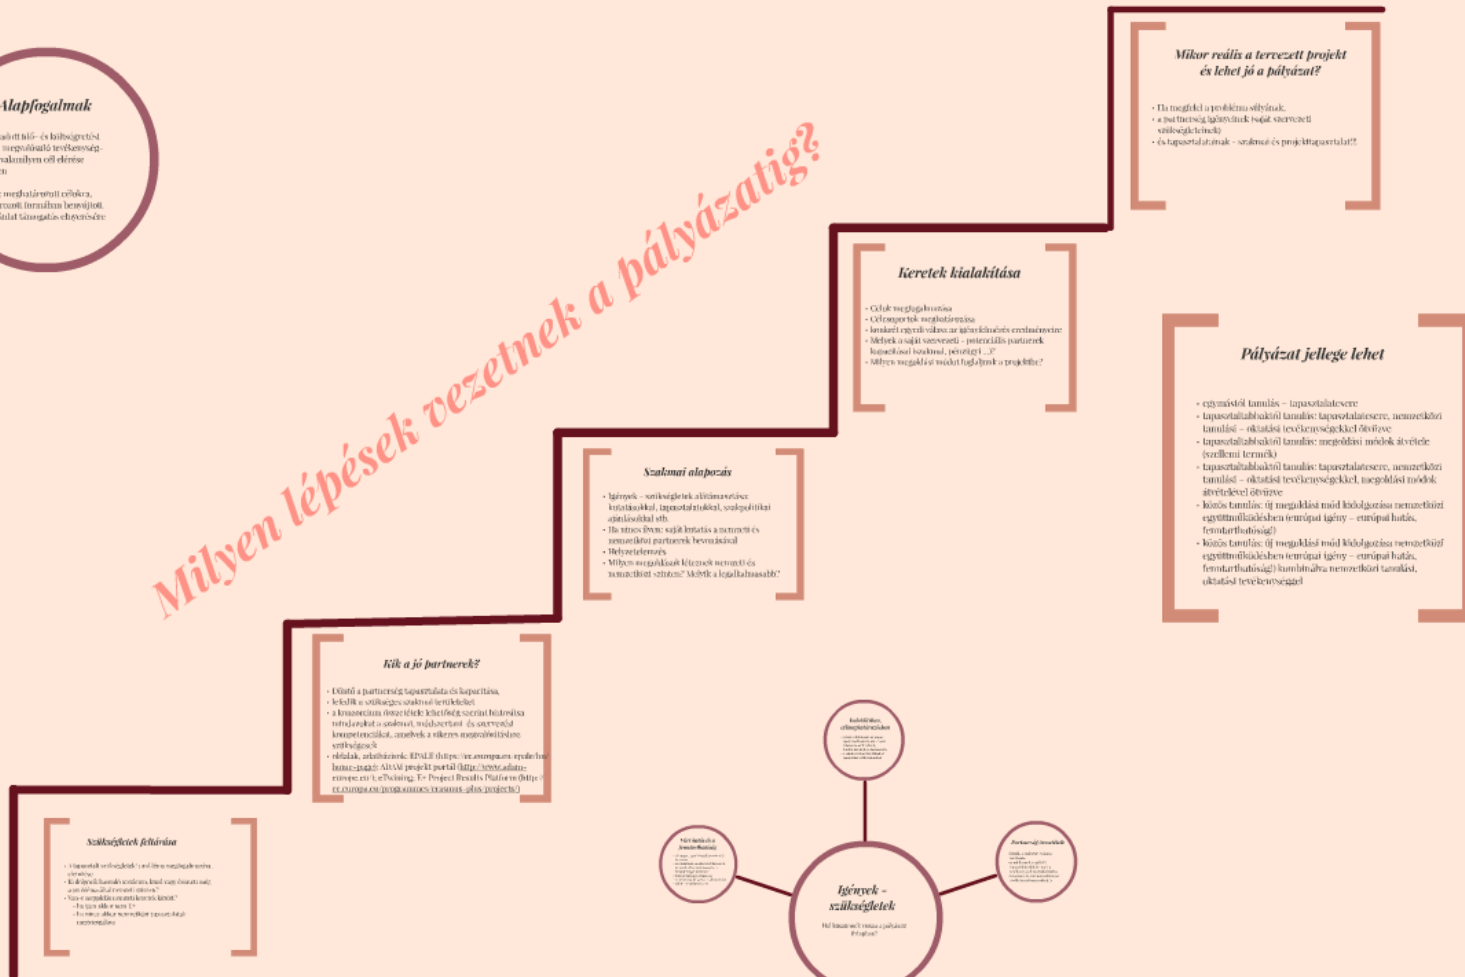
Alapfogalmak

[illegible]

Milyen lépések vezetnek a pályázatig?

Mikor reális a tervezett projekt és lehet jó a pályázat?

- Ha megfelel a probléma súlyának,
- a partnerség igényeinek (saját szervezeti szükségleteinek)
- és tapasztalatának – szakmai és projekttapasztalat!!

Keretek kialakítása

- Célok megfogalmazása
- Célcsoportok meghatározása
- konkrét egyedi válasz az igényfelmérés eredményeire
- Melyek a saját szervezeti – potenciális partnerek kapacitásai (szakmai, pénzügyi ...)?
- Milyen megoldási módot foglaljunk a projektbe?

Pályázat jellege lehet

- egymástól tanulás – tapasztalatcsere
- tapasztaltabbaktól tanulás: tapasztalatcsere, nemzetközi tanulási – oktatási tevékenységekkel ötvözve
- tapasztaltabbaktól tanulás: megoldási módok átvétele (szellemi termék)
- tapasztaltabbaktól tanulás: tapasztalatcsere, nemzetközi tanulási – oktatási tevékenységekkel, megoldási módok átvételével ötvözve
- közös tanulás: új megoldási mód kidolgozása nemzetközi együttműködésben (európai igény – európai hatás, fenntarthatóság)
- közös tanulás: új megoldási mód kidolgozása nemzetközi együttműködésben (európai igény – európai hatás, fenntarthatóság) kombinálva nemzetközi tanulási, oktatási tevékenységgel

Szakmai alapozás

- Igények – szükségletek alátámasztása: kutatásokkal, tapasztalatokkal, szakpolitikai ajánlásokkal stb.
- Ha nincs ilyen: saját kutatás a nemzeti és nemzetközi partnerek bevonásával
- Helyzetelemzés
- Milyen megoldások léteznek nemzeti és nemzetközi szinten? Melyik a legalkalmasabb?

Kik a jó partnerek?

- Döntő a partnerség tapasztalata és kapacitása,
- lefedik a szükséges szakmai területeket
- a konzorcium összetétele lehetőség szerint biztosítsa tudjon az szakmai, módszertani és szervezési kompetenciákat, amelyek a sikeres megvalósításhoz szükségesek
- oldalak, adatbázisok: EPALE (https://ec.europa.eu/epale/hu/home-page); AHAA! projekt portál (http://www.adam-europe.eu/); eTwinning; E+ Project Results Platform (http://ec.europa.eu/programmes/erasmus-plus/projects/)

Szükségletek feltárása

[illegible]

Igények – szükségletek

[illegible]

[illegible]

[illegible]

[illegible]